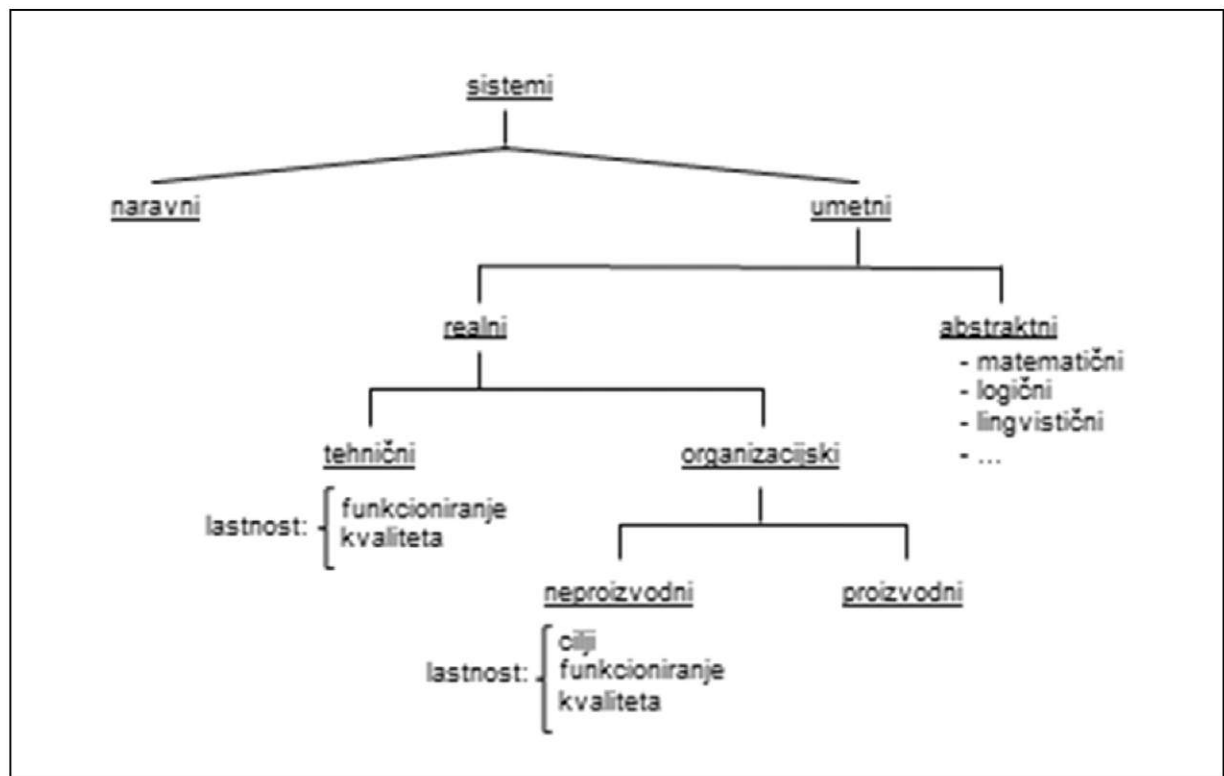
sistemi

naravni

umetni

realni

abstraktni
- matematični
- logični
- lingvistični
- ...

tehnični

lastnost: funkcioniranje kvaliteta

organizacijski

neproizvodni

lastnost: cilji funkcioniranje kvaliteta

proizvodni